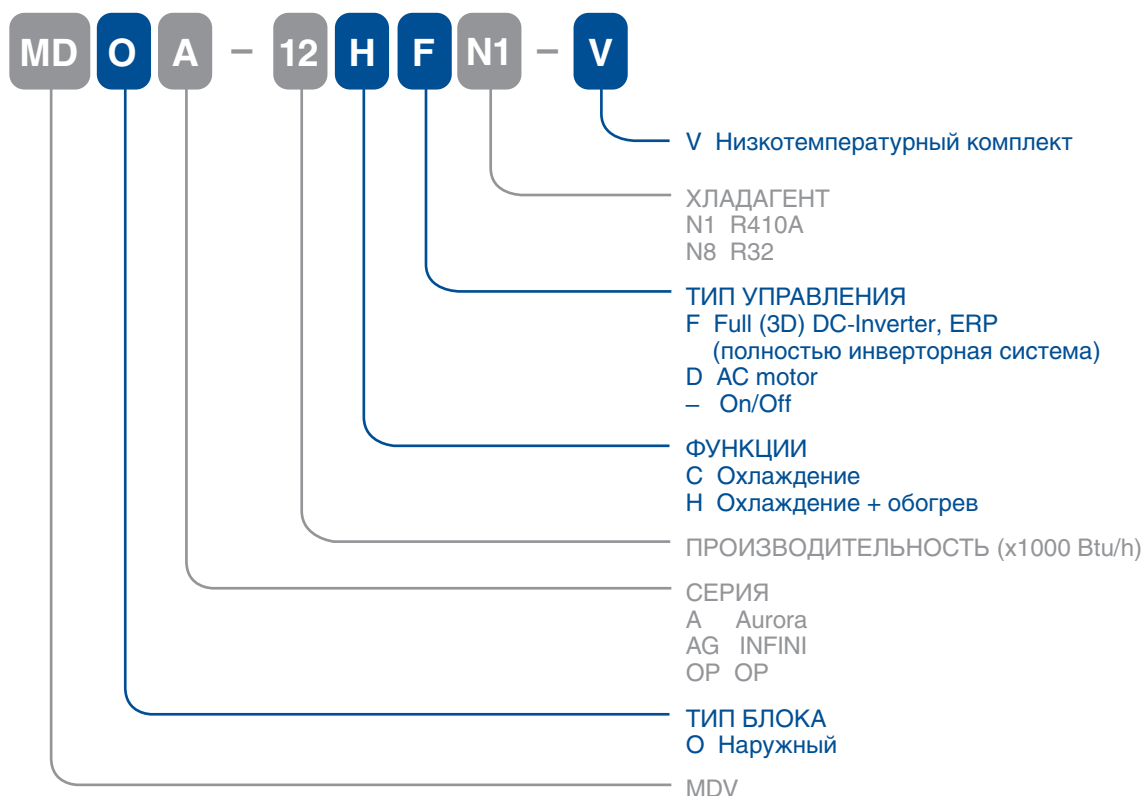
MD O A – 12 H F N1 – V

V Низкотемпературный комплект

ХЛАДАГЕНТ
N1 R410A
N8 R32

ТИП УПРАВЛЕНИЯ
F Full (3D) DC-Inverter, ERP
(полностью инверторная система)
D AC motor
– On/Off

ФУНКЦИИ
C Охлаждение
H Охлаждение + обогрев

ПРОИЗВОДИТЕЛЬНОСТЬ (x1000 Btu/h)

СЕРИЯ
A Aurora
AG INFINI
OP OP

ТИП БЛОКА
O Наружный

MDV